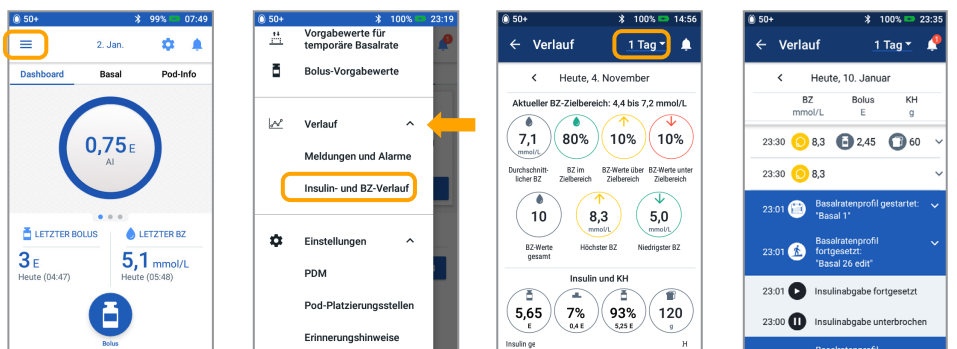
50+ 99% 07:49

2. Jan.

Dashboard | Basal | Pod-Info

0,75 E
AI

LETZTER BOLUS
3 E
Heute (04:47)

LETZTER BZ
5,1 mmol/L
Heute (05:48)

Bolus

50+ 100% 23:19

Vorgabewerte für temporäre Basalrate

Bolus-Vorgabewerte

Verlauf

Meldungen und Alarme

Insulin- und BZ-Verlauf

Einstellungen

PDM

Pod-Platzierungsstellen

Erinnerungshinweise

50+ 100% 14:56

Verlauf 1 Tag

Heute, 4. November

Aktueller BZ-Zielbereich: 4,4 bis 7,2 mmol/L

7,1 mmol/L
Durchschnittlicher BZ

80%
BZ im Zielbereich

10%
BZ-Werte über Zielbereich

10%
BZ-Werte unter Zielbereich

10
BZ-Werte gesamt

8,3
Höchster BZ

5,0
Niedrigster BZ

Insulin und KH

5,65 E

7% 0,4 E

93% 5,25 E

120 g

Insulin ge

H

50+ 100% 23:35

Verlauf 1 Tag

Heute, 10. Januar

BZ mmol/L | Bolus E | KH g

23:30 8,3 2,45 60

23:30 8,3

23:01 Basalratenprofil gestartet: "Basal 1"

23:01 Basalratenprofil fortgesetzt: "Basal 26 edit"

23:01 Insulinabgabe fortgesetzt

23:00 Insulinabgabe unterbrochen